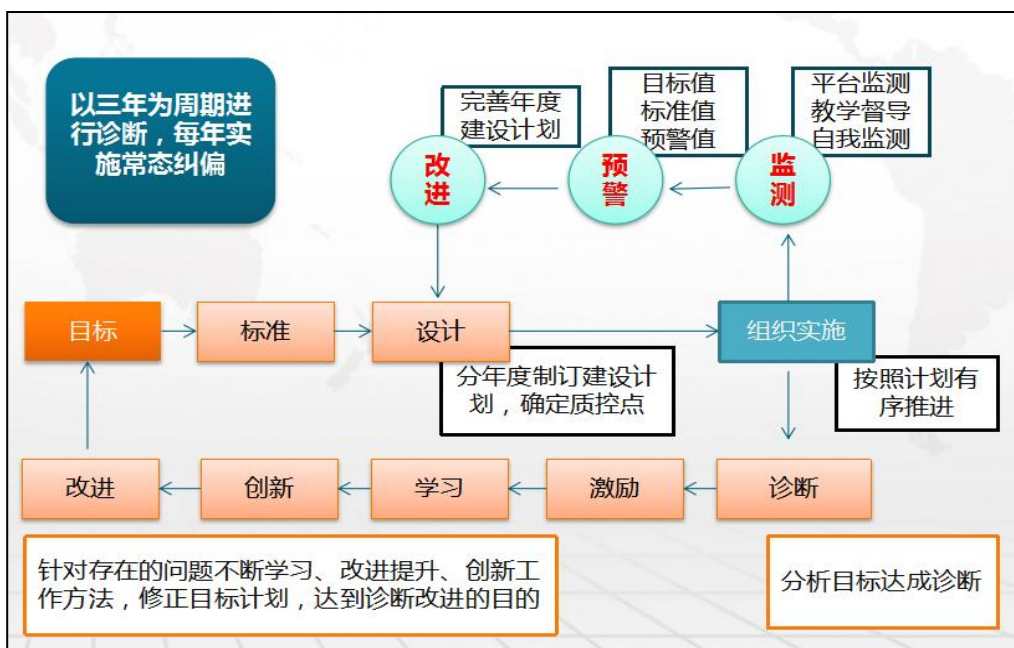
以三年为周期进行诊断，每年实施常态纠偏

完善年度建设计划

目标值
标准值
预警值

平台监测
教学督导
自我监测

改进

预警

监测

目标

标准

设计

组织实施

分年度制订建设计划，确定质控点

按照计划有序推进

改进

创新

学习

激励

诊断

针对存在的问题不断学习、改进提升、创新工作方法，修正目标计划，达到诊断改进的目的

分析目标达成诊断